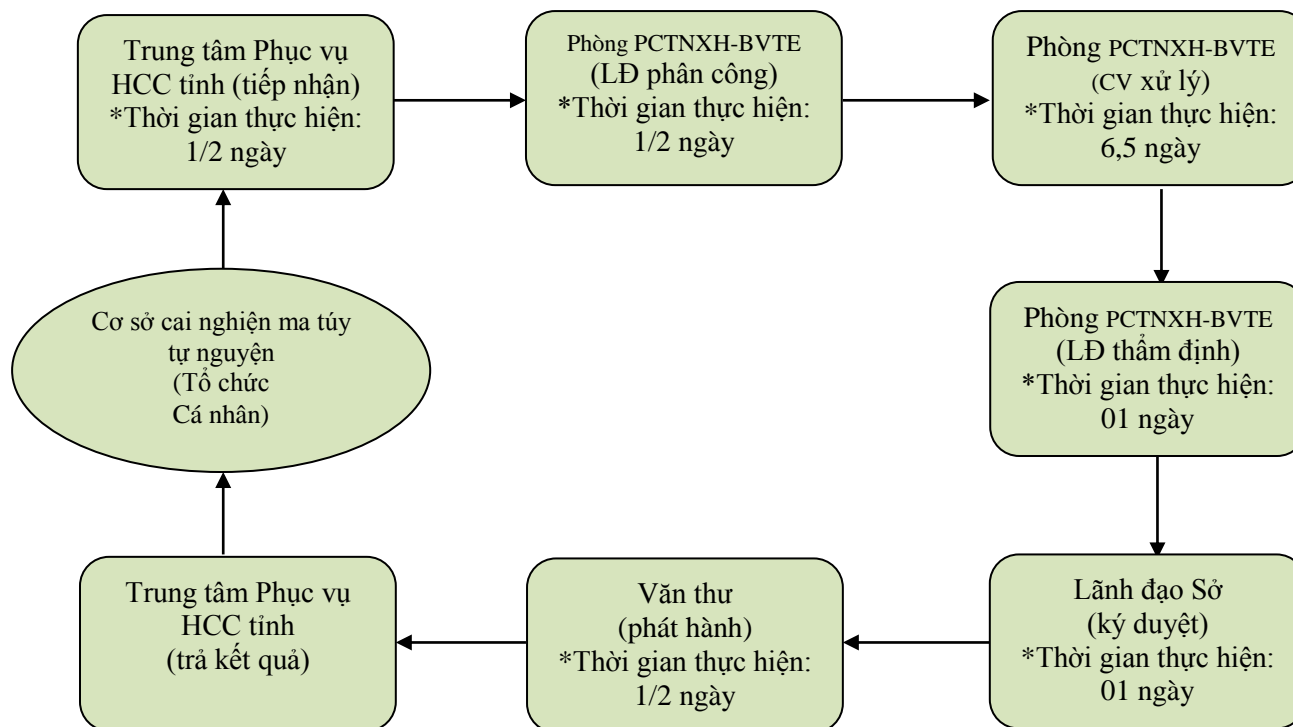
Trung tâm Phục vụ HCC tỉnh (tiếp nhận)
*Thời gian thực hiện: 1/2 ngày

Phòng PCTNXH-BVTE
(LĐ phân công)
*Thời gian thực hiện: 1/2 ngày

Phòng PCTNXH-BVTE
(CV xử lý)
*Thời gian thực hiện: 6,5 ngày

Phòng PCTNXH-BVTE
(LĐ thẩm định)
*Thời gian thực hiện: 01 ngày

Lãnh đạo Sở
(ký duyệt)
*Thời gian thực hiện: 01 ngày

Văn thư
(phát hành)
*Thời gian thực hiện: 1/2 ngày

Trung tâm Phục vụ HCC tỉnh
(trả kết quả)

Cơ sở cai nghiện ma túy tự nguyện
(Tổ chức
Cá nhân)